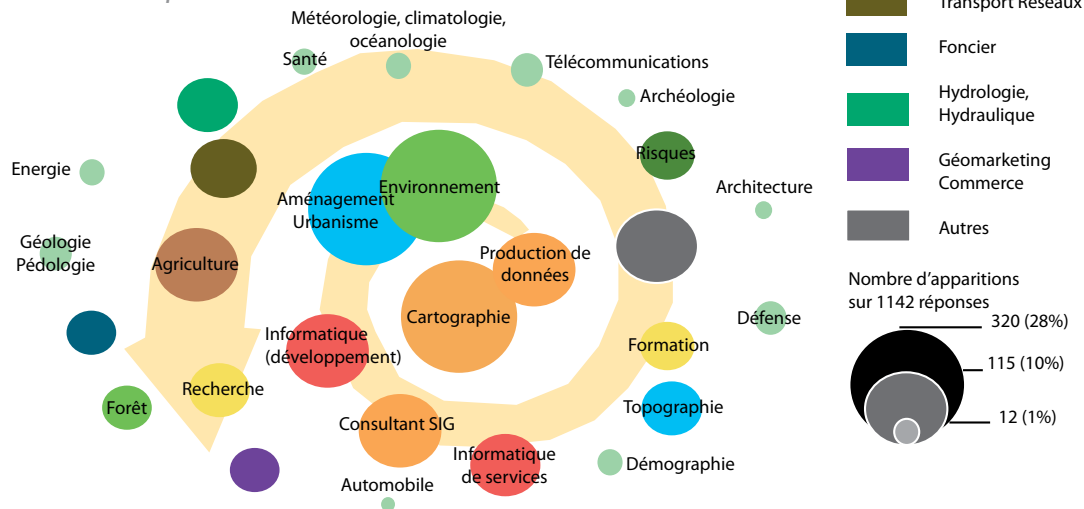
Météorologie, climatologie, océanologie

Santé

Télécommunications

Archéologie

Risques

Energie

Architecture

Aménagement Urbanisme

Environnement

Géologie Pédologie

Agriculture

Production de données

Cartographie

Informatique (développement)

Défense

Formation

Recherche

Forêt

Topographie

Consultant SIG

Informatique de services

Démographie

Automobile

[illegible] Transport Réseaux

Foncier

Hydrologie, Hydraulique

Géomarketing Commerce

Autres

Nombre d'apparitions sur 1142 réponses

320 (28%)

115 (10%)

12 (1%)